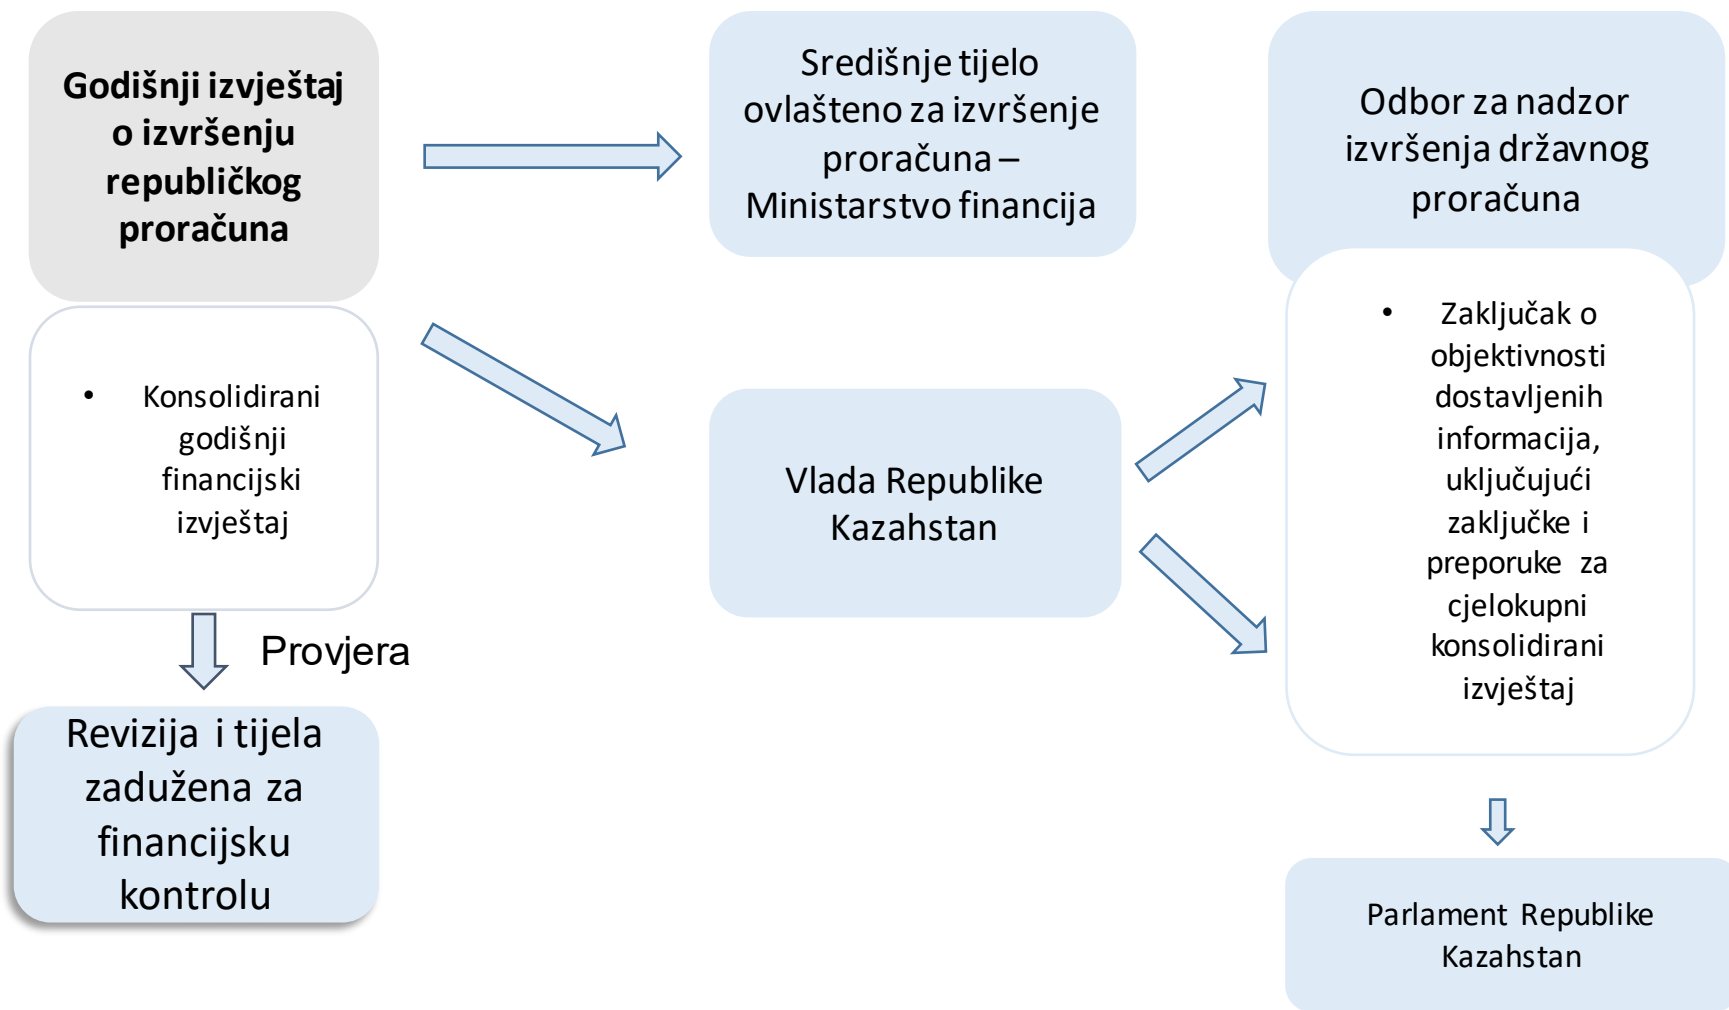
Godišnji izvještaj o izvršenju republičkog proračuna

• Konsolidirani godišnji financijski izvještaj

Provjera

Revizija i tijela zadužena za financijsku kontrolu

Središnje tijelo ovlašteno za izvršenje proračuna – Ministarstvo financija

Vlada Republike Kazahstan

Odbor za nadzor izvršenja državnog proračuna

• Zaključak o objektivnosti dostavljenih informacija, uključujući zaključke i preporuke za cjelokupni konsolidirani izvještaj

Parlament Republike Kazahstan